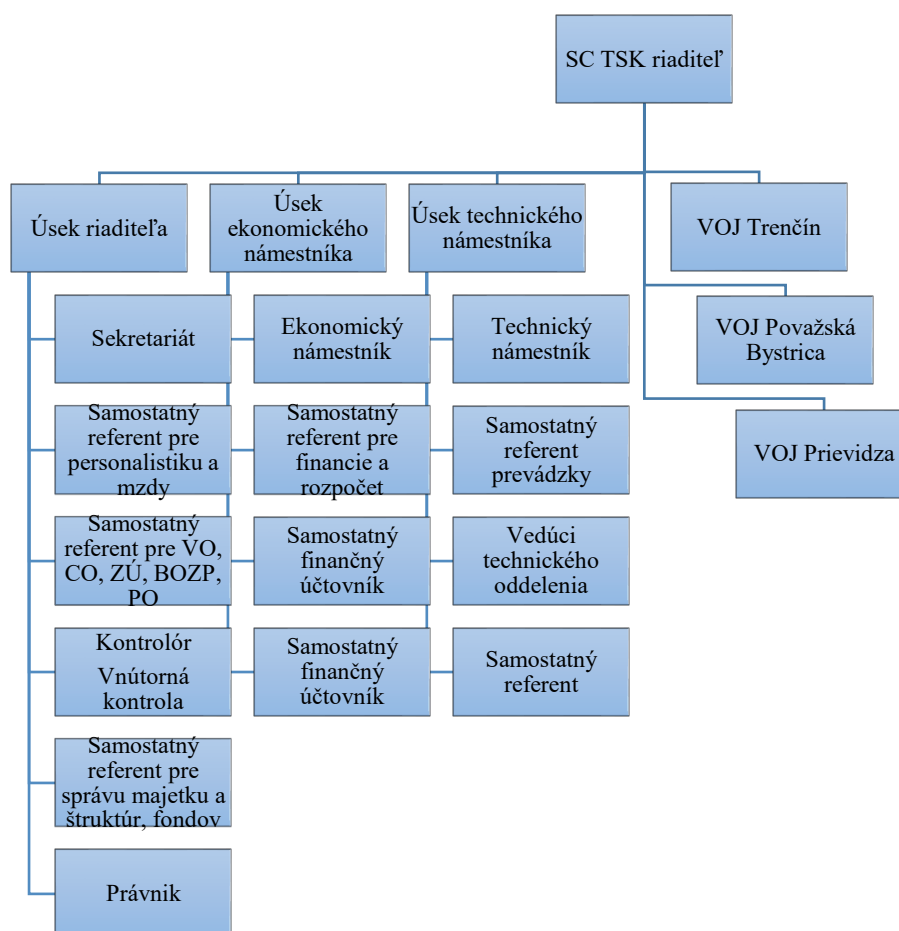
SC TSK riaditeľ

Úsek riaditeľa

Úsek ekonomického námestníka

Úsek technického námestníka

VOJ Trenčín

VOJ Považská Bystrica

VOJ Prievidza

Sekretariát

Samostatný referent pre personalistiku a mzdy

Samostatný referent pre VO, CO, ZÚ, BOZP, PO

Kontrolór Vnútorná kontrola

Samostatný referent pre správu majetku a štruktúr, fondov

Právnik

Ekonomický námestník

Samostatný referent pre financie a rozpočet

Samostatný finančný účtovník

Samostatný finančný účtovník

Technický námestník

Samostatný referent prevádzky

Vedúci technického oddelenia

Samostatný referent